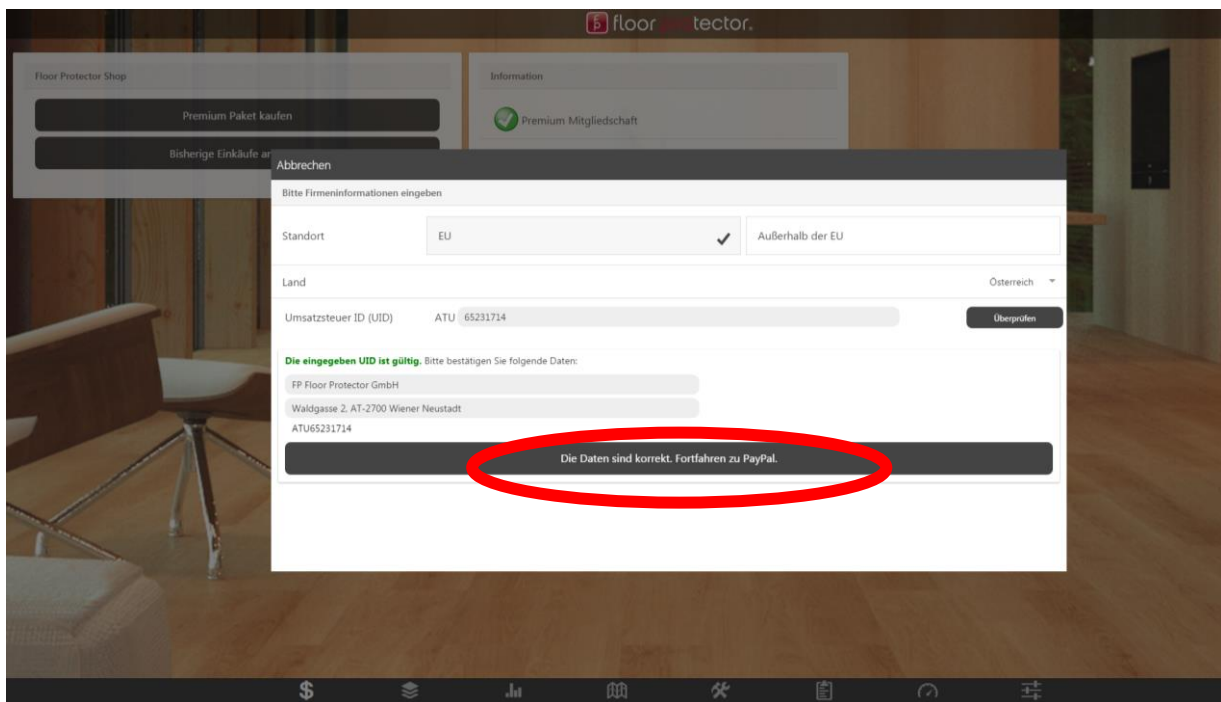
floor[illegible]tector.

Floor Protector Shop

Premium Paket kaufen

Bisherige Einkäufe a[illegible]

Information

Premium Mitgliedschaft

Abbrechen

Bitte Firmeninformationen eingeben

Standort

EU

Außerhalb der EU

Land

Österreich

Umsatzsteuer ID (UID)

ATU 65231714

Überprüfen

**Die eingegeben UID ist gültig.** Bitte bestätigen Sie folgende Daten:

FP Floor Protector GmbH

Waldgasse 2, AT-2700 Wiener Neustadt

ATU65231714

Die Daten sind korrekt. Fortfahren zu PayPal.

$